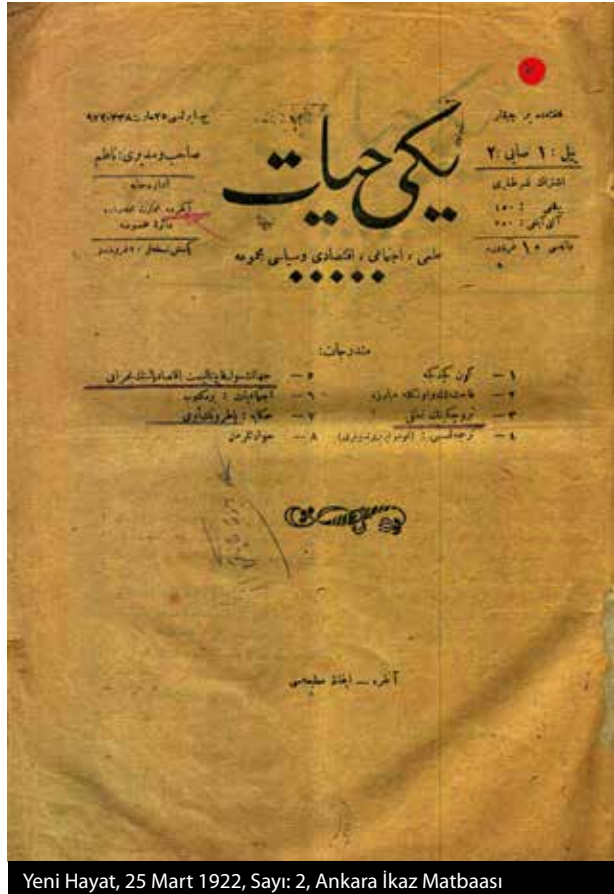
یكی حیات

هفتەدە بر چیقار

ییل: ۱ صایی: ۲

اشتراك شرطلری

صاحب و مدیری: ناظم

علمی، اجتماعی، اقتصادی و سیاسی مجموعه

مندرجات:

۱ — كون كچدكجه

۲ — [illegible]

۳ — تروچكیلرك تلقی

۴ — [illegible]

۵ — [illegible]

۶ — اجتماعیات: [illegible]

۷ — حكایه: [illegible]

۸ — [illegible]

آنقره — ایقاظ مطبعه‌سی

Yeni Hayat, 25 Mart 1922, Sayı: 2, Ankara İkaz Matbaası